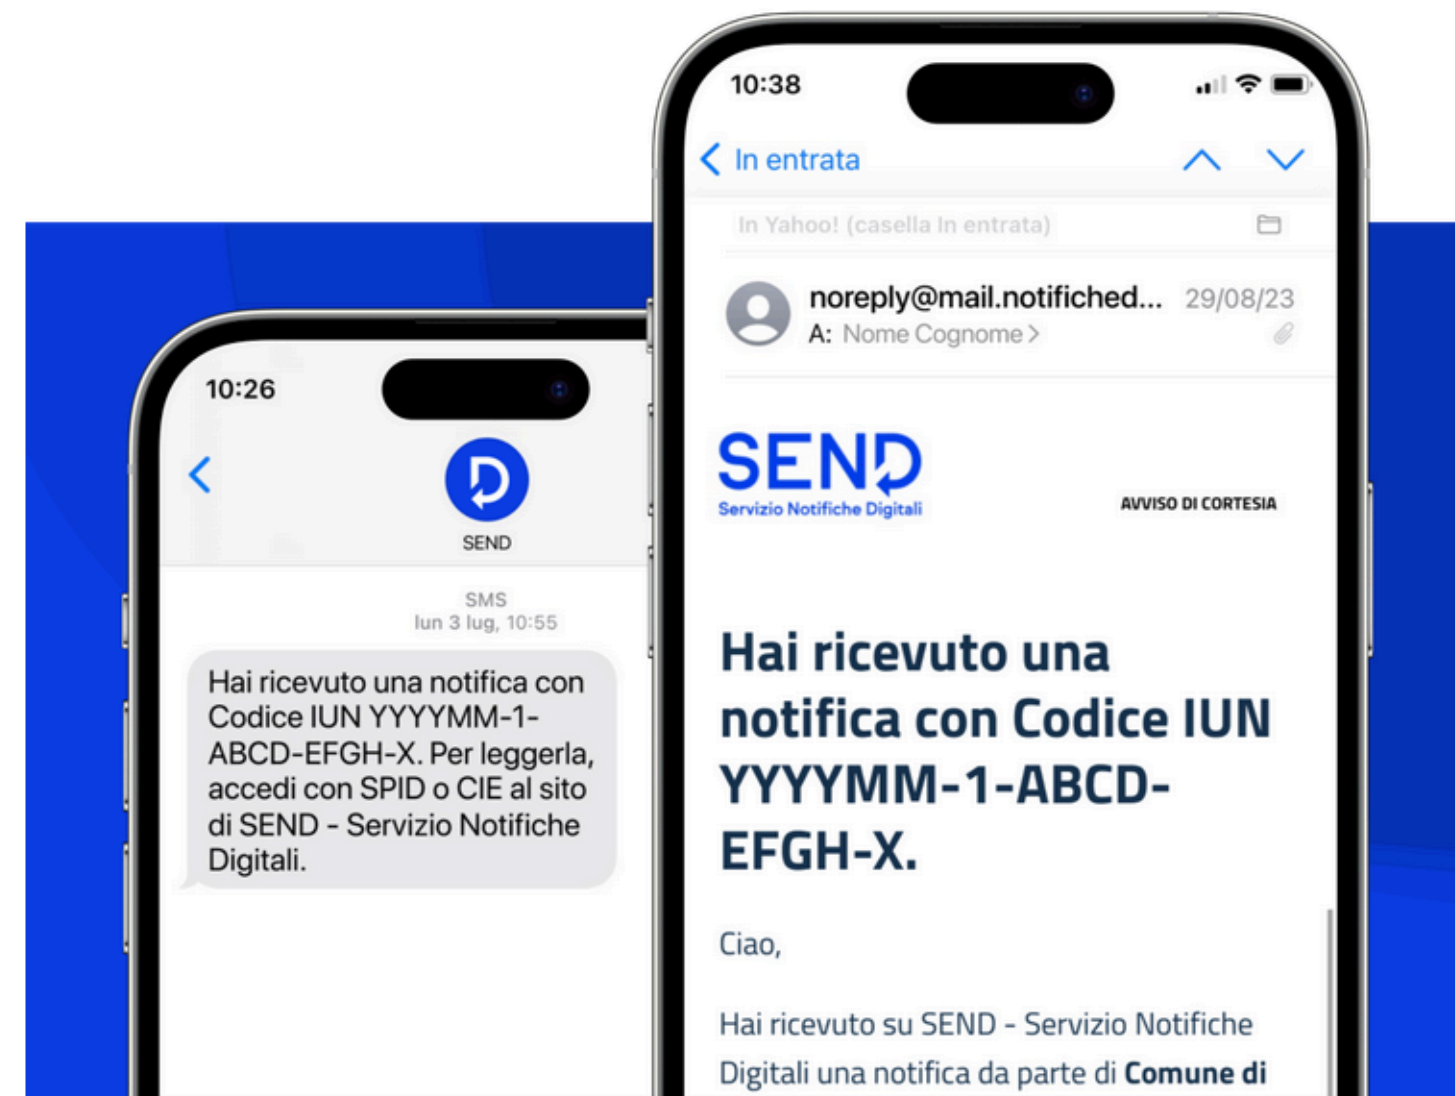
10:26

SEND

SMS
lun 3 lug, 10:55

Hai ricevuto una notifica con Codice IUN YYYYMM-1-ABCD-EFGH-X. Per leggerla, accedi con SPID o CIE al sito di SEND - Servizio Notifiche Digitali.

10:38

In entrata

In Yahoo! (casella In entrata)

noreply@mail.notifiched... 29/08/23
A: Nome Cognome >

SEND
Servizio Notifiche Digitali

AVVISO DI CORTESIA

Hai ricevuto una notifica con Codice IUN YYYYMM-1-ABCD-EFGH-X.

Ciao,

Hai ricevuto su SEND - Servizio Notifiche Digitali una notifica da parte di Comune di